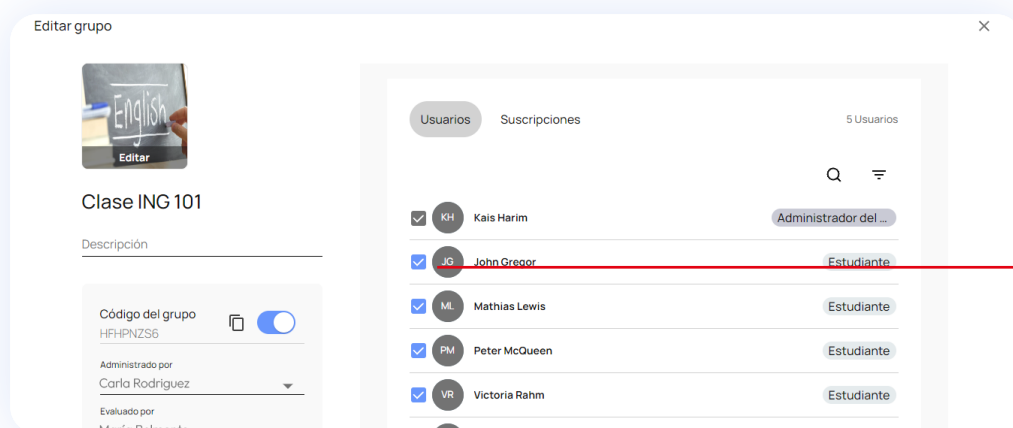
Editar grupo

×

English

Editar

Clase ING 101

Descripción

Código del grupo
HFHPNZS6

Administrado por
Carla Rodriguez

Evaluado por
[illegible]

Usuarios   Suscripciones   5 Usuarios

KH Kais Harim   Administrador del ...
JG John Gregor   Estudiante
ML Mathias Lewis   Estudiante
PM Peter McQueen   Estudiante
VR Victoria Rahm   Estudiante